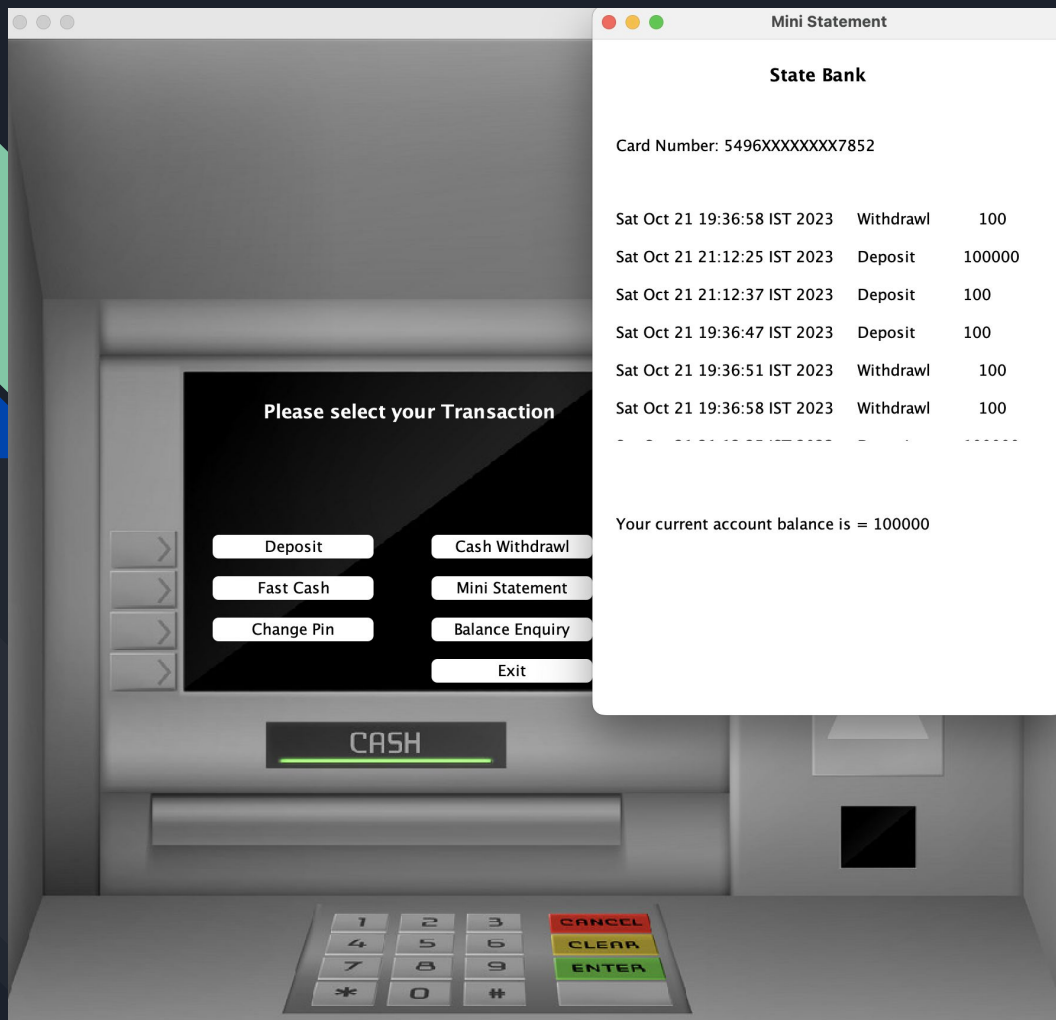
Please select your Transaction

Deposit
Cash Withdrawl
Fast Cash
Mini Statement
Change Pin
Balance Enquiry
Exit

CASH

1 2 3 CANCEL
4 5 6 CLEAR
7 8 9 ENTER
* 0 #

Mini Statement

State Bank

Card Number: 5496XXXXXXXX7852

Sat Oct 21 19:36:58 IST 2023 Withdrawl 100
Sat Oct 21 21:12:25 IST 2023 Deposit 100000
Sat Oct 21 21:12:37 IST 2023 Deposit 100
Sat Oct 21 19:36:47 IST 2023 Deposit 100
Sat Oct 21 19:36:51 IST 2023 Withdrawl 100
Sat Oct 21 19:36:58 IST 2023 Withdrawl 100
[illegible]

Your current account balance is = 100000